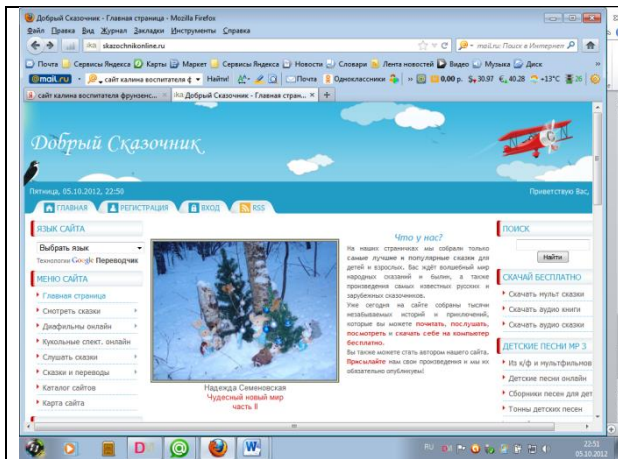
Добрый Сказочник - Главная страница - Mozilla Firefox

Файл Правка Вид Журнал Закладки Инструменты Справка

skazochnikonline.ru

mail.ru Поиск в Интернет

Почта Сервисы Яндекса Карты Маркет Сервисы Яндекса Новости Словари Лента новостей Видео Музыка Диск

@mail.ru сайт калина воспитателя ф Найти! Почта Одноклассники 0.00 р. 30.97 40.28 +13°С 26

сайт калина воспитателя фрунзенс... | Добрый Сказочник - Главная стран... | +

Добрый Сказочник

Пятница, 05.10.2012, 22:50

Приветствую Вас,

ГЛАВНАЯ | РЕГИСТРАЦИЯ | ВХОД | RSS

ЯЗЫК САЙТА

Выбрать язык

Технологии Google Переводчик

МЕНЮ САЙТА

Главная страница

Смотреть сказки

Диафильмы онлайн

Кукольные спект. онлайн

Слушать сказки

Сказки и переводы

Каталог сайтов

Карта сайта

Надежда Семеновская
Чудесный новый мир
часть II

Что у нас?

На наших страничках мы собрали только самые лучшие и популярные сказки для детей и взрослых. Вас ждёт волшебный мир народных сказаний и былин, а также произведения самых известных русских и зарубежных сказочников.

Уже сегодня на сайте собраны тысячи незабываемых историй и приключений, которые вы можете почитать, послушать, посмотреть и скачать себе на компьютер бесплатно.

Вы также можете стать автором нашего сайта. Присылайте нам свои произведения и мы их обязательно опубликуем!

ПОИСК

Найти

СКАЧАЙ БЕСПЛАТНО

Скачать мульт сказки

Скачать аудио книги

Скачать аудио сказки

ДЕТСКИЕ ПЕСНИ МР 3

Из к/ф и мультфильмов

Детские песни онлайн

Сборники песен для дет

Тонны детских песен

RU 22:51 05.10.2012